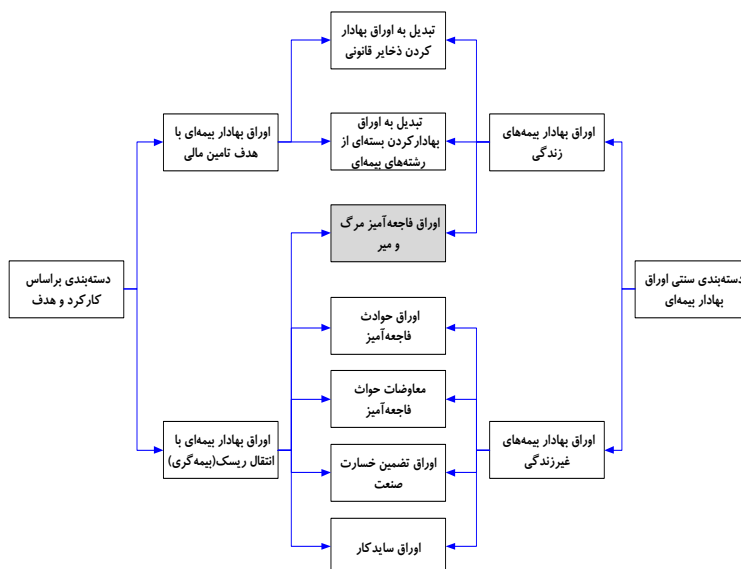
تبدیل به اوراق بهادار کردن ذخایر قانونی

اوراق بهادار بیمه‌ای با هدف تامین مالی

تبدیل به اوراق بهادارکردن بسته‌ای از رشته‌های بیمه‌ای

اوراق بهادار بیمه‌ای زندگی

اوراق فاجعه‌آمیز مرگ و میر

دسته‌بندی براساس کارکرد و هدف

دسته‌بندی سنتی اوراق بهادار بیمه‌ای

اوراق حوادث فاجعه‌آمیز

معاوضات حوات فاجعه‌آمیز

اوراق بهادار بیمه‌ای با انتقال ریسک(بیمه‌گری)

اوراق بهادار بیمه‌ای غیرزندگی

اوراق تضمین خسارت صنعت

اوراق سایدکار